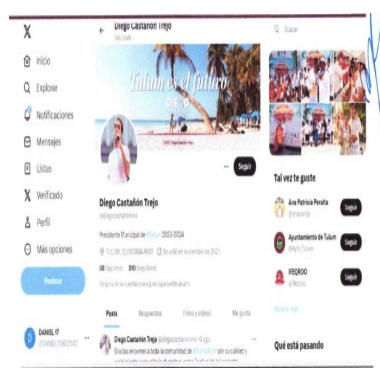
X

Inicio

Explorar

Notificaciones

Mensajes

Listas

Verificado

Perfil

Más opciones

Postear

DANIEL 17
@DANIEL1786

Diego Castañón Trejo

Tulum es el futuro

DIEGO

Seguir

Diego Castañón Trejo
@diegocastanont

Presidente Municipal de #Tulum 2021-2024

TULUM, QUINTANA ROO Se unió en noviembre de 2021

68 Siguiendo 890 Seguidores

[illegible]

Posts Respuestas Fotos y videos Me gusta

Diego Castañón Trejo @diegocastanont · 6 ago.
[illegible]

Buscar

Tal vez te guste

Ana Patricia Peralta
@anapatperalta
Seguir

Ayuntamiento de Tulum
@AyunTulum
Seguir

IFEQROO
@IFEQROO
Seguir

Mostrar más

Qué está pasando